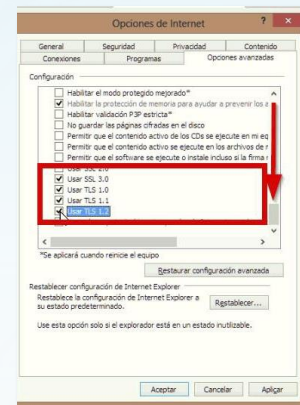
Opciones de Internet

General | Seguridad | Privacidad | Contenido
Conexiones | Programas | Opciones avanzadas

Configuración

Habilitar el modo protegido mejorado*
Habilitar la protección de memoria para ayudar a prevenir los a
Habilitar validación P3P estricta*
No guardar las páginas cifradas en el disco
Permitir que el contenido activo de los CDs se ejecute en mi eq
Permitir que el contenido activo se ejecute en los archivos de r
Permitir que el software se ejecute o instale incluso si la firma r
Usar SSL 2.0
Usar SSL 3.0
Usar TLS 1.0
Usar TLS 1.1
Usar TLS 1.2

*Se aplicará cuando reinicie el equipo

Restaurar configuración avanzada

Restablecer configuración de Internet Explorer
Restablece la configuración de Internet Explorer a su estado predeterminado.
Restablecer...

Use esta opción solo si el explorador está en un estado inutilizable.

Aceptar | Cancelar | Aplicar